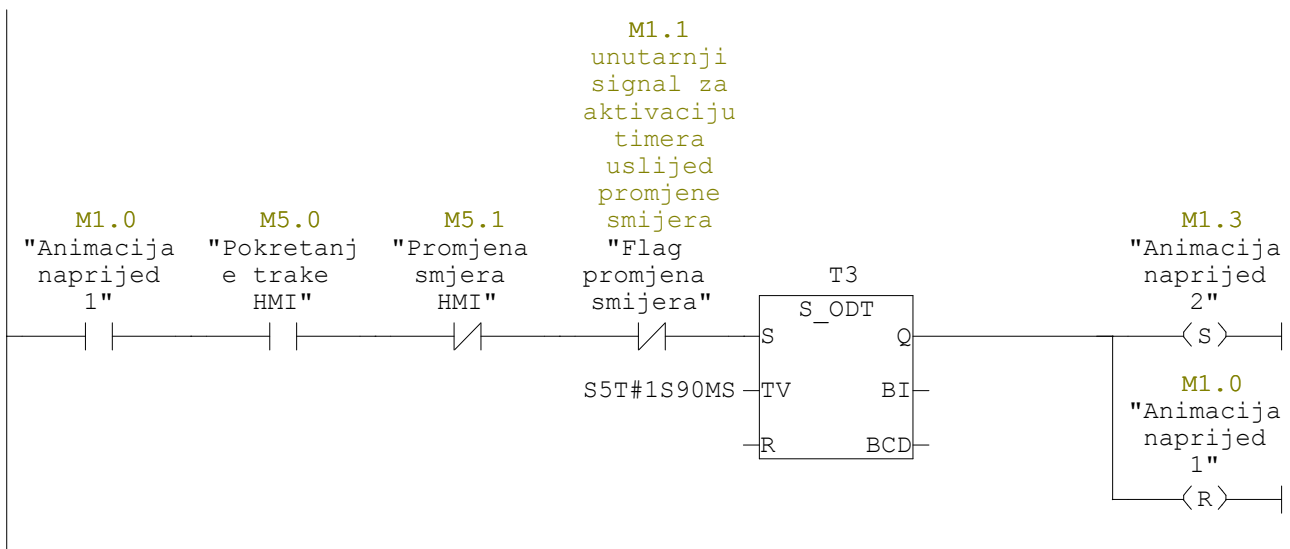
M1.1
unutarnji signal za aktivaciju timera uslijed promjene smjera

M1.0
"Animacija naprijed 1"

M5.0
"Pokretanj e trake HMI"

M5.1
"Promjena smjera HMI"

"Flag promjena smjera"

T3
S_ODT
S
Q
S5T#1S90MS
TV
BI
R
BCD

M1.3
"Animacija naprijed 2"
S

M1.0
"Animacija naprijed 1"
R